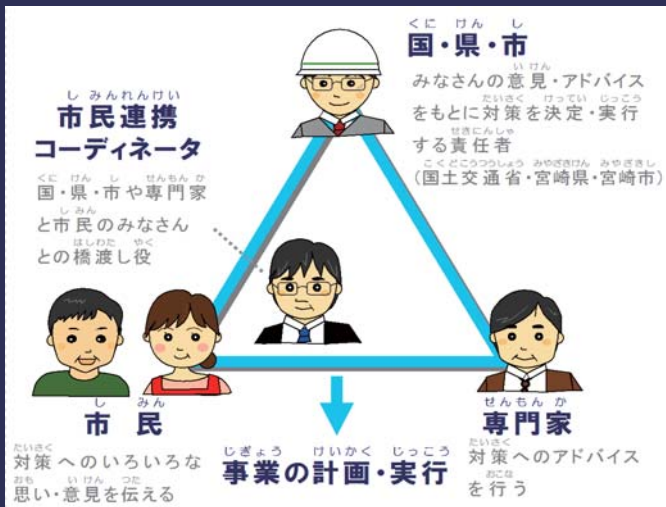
国・県・市

みなさんの意見・アドバイスをもとに対策を決定・実行する責任者
(国土交通省・宮崎県・宮崎市)

市民連携コーディネータ

国・県・市や専門家と市民のみなさんとの橋渡し役

市民

対策へのいろいろな思い・意見を伝える

事業の計画・実行

専門家

対策へのアドバイスを行う